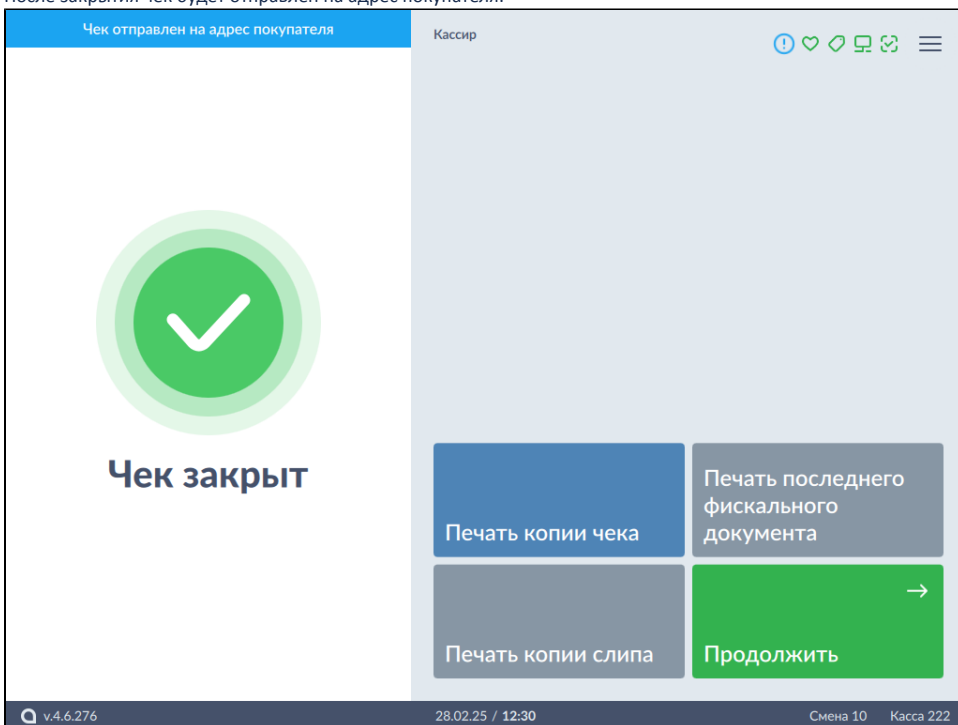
После закрытия чек будет отправлен на адрес покупателя.

Чек отправлен на адрес покупателя

Кассир

Чек закрыт

Печать копии чека

Печать последнего фискального документа

Печать копии слипа

→

Продолжить

v.4.6.276

28.02.25 / 12:30

Смена 10 Касса 222